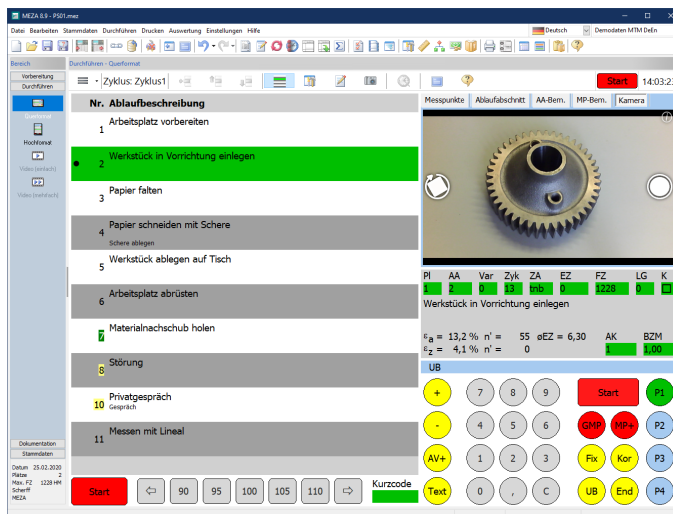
MEZA 0.9 - PS01.mez

Datei Bearbeiten Stammdaten Durchführen Drucken Auswertung Einstellungen Hilfe

Deutsch Demodaten MTM DeEn

Bereich

Vorbereitung
Durchführen

Querformat
Hochformat
Video (einfach)
Video (mehrfach)

Dokumentation
Stammdaten

Datum 25.02.2020
Plätze 2
Max. FZ 1228 HM
Scherff
MEZA

Durchführen - Querformat

Zyklus: Zyklus1

Start 14:03:2

| Nr. | Ablaufbeschreibung |
|---|---|
| 1 | Arbeitsplatz vorbereiten |
| 2 | Werkstück in Vorrichtung einlegen |
| 3 | Papier falten |
| 4 | Papier schneiden mit Schere<br>Schere ablegen |
| 5 | Werkstück ablegen auf Tisch |
| 6 | Arbeitsplatz abrüsten |
| 7 | Materialnachschub holen |
| 8 | Störung |
| 10 | Privatgespräch<br>Gespräch |
| 11 | Messen mit Lineal |

Start 90 95 100 105 110 Kurzcode

Messpunkte Ablaufabschnitt AA-Bem. MP-Bem. Kamera

| Pl | AA | Var | Zyk | ZA | EZ | FZ | LG | K |
|---|---|---|---|---|---|---|---|---|
| 1 | 2 | 0 | 13 | tmb | 0 | 1228 | 0 | |

Werkstück in Vorrichtung einlegen

$\varepsilon_a$ = 13,2 % n' = 55 øEZ = 6,30
$\varepsilon_z$ = 4,1 % n' = 0
AK BZM
1 1,00

UB

+ 7 8 9 Start P1
- 4 5 6 GMP MP+ P2
AV+ 1 2 3 Fix Kor P3
Text 0 , C UB End P4